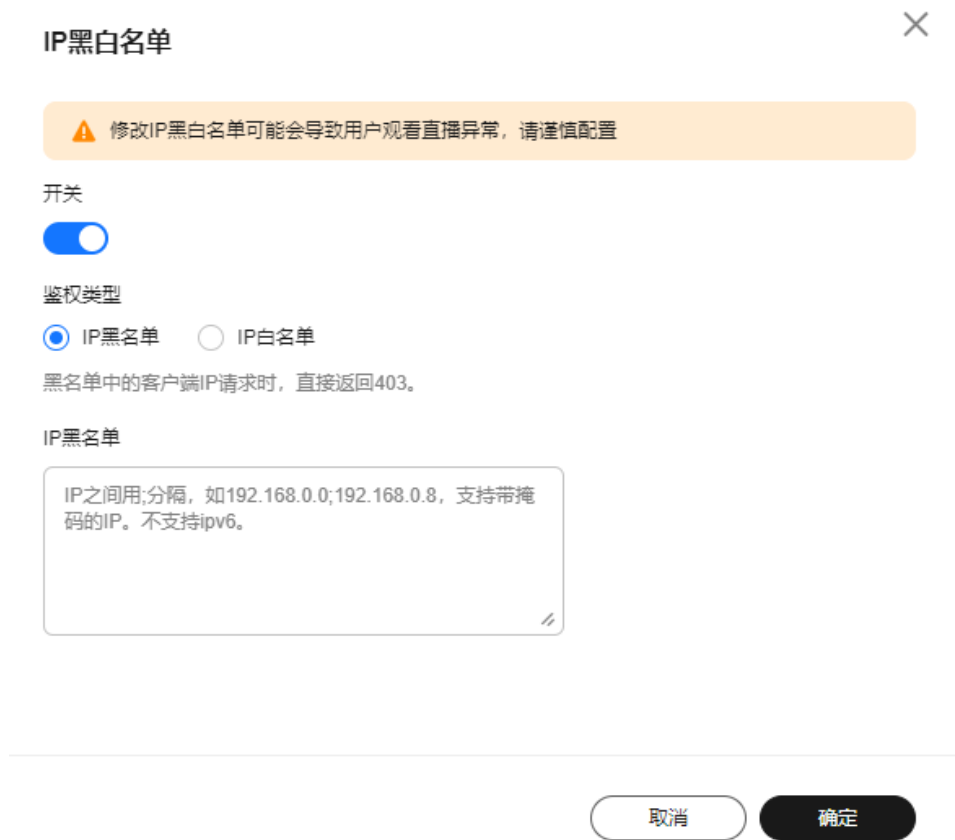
IP黑白名单

修改IP黑白名单可能会导致用户观看直播异常，请谨慎配置

开关

鉴权类型

IP黑名单 IP白名单

黑名单中的客户端IP请求时，直接返回403。

IP黑名单

IP之间用;分隔，如192.168.0.0;192.168.0.8，支持带掩码的IP。不支持ipv6。

取消 确定